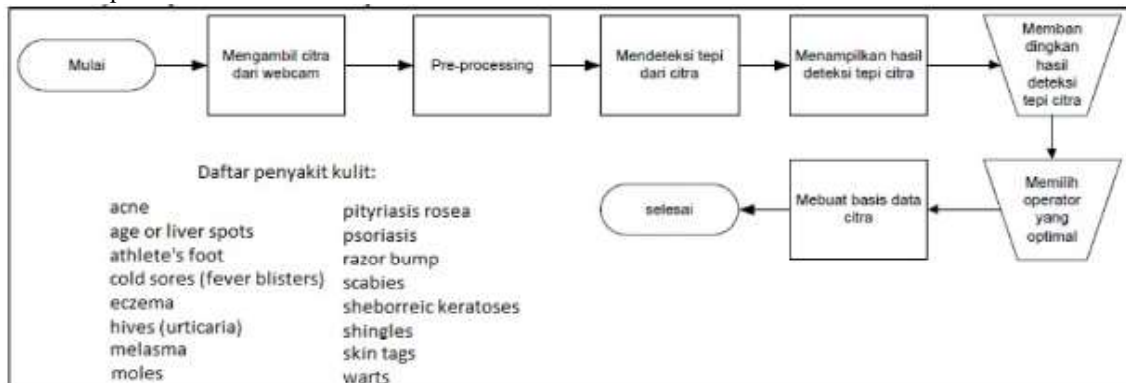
Mulai

Mengambil citra dari webcam

Pre-processing

Mendeteksi tepi dari citra

Menampilkan hasil deteksi tepi citra

Membandingkan hasil deteksi tepi citra

Memilih operator yang optimal

Mebuat basis data citra

selesai

Daftar penyakit kulit:

acne
age or liver spots
athlete's foot
cold sores (fever blisters)
eczema
hives (urticaria)
melasma
moles

pityriasis rosea
psoriasis
razor bump
scabies
sheborreic keratoses
shingles
skin tags
warts